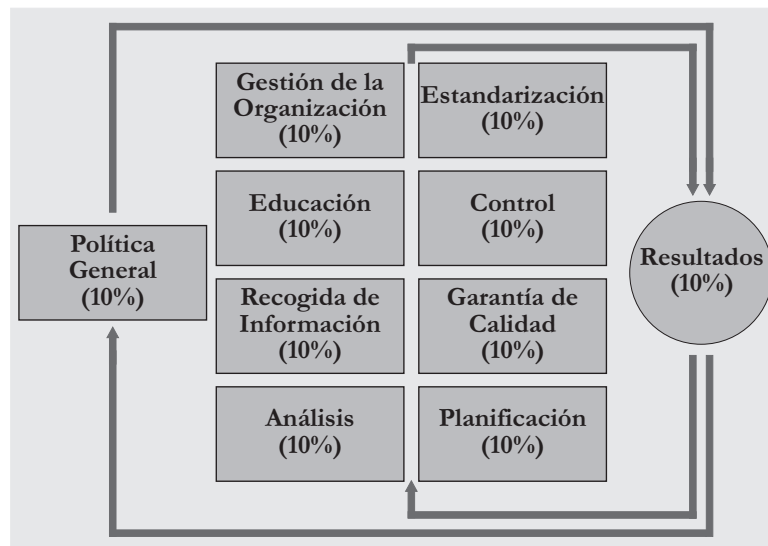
Política General (10%)

Gestión de la Organización (10%)

Estandarización (10%)

Educación (10%)

Control (10%)

Recogida de Información (10%)

Garantía de Calidad (10%)

Análisis (10%)

Planificación (10%)

Resultados (10%)